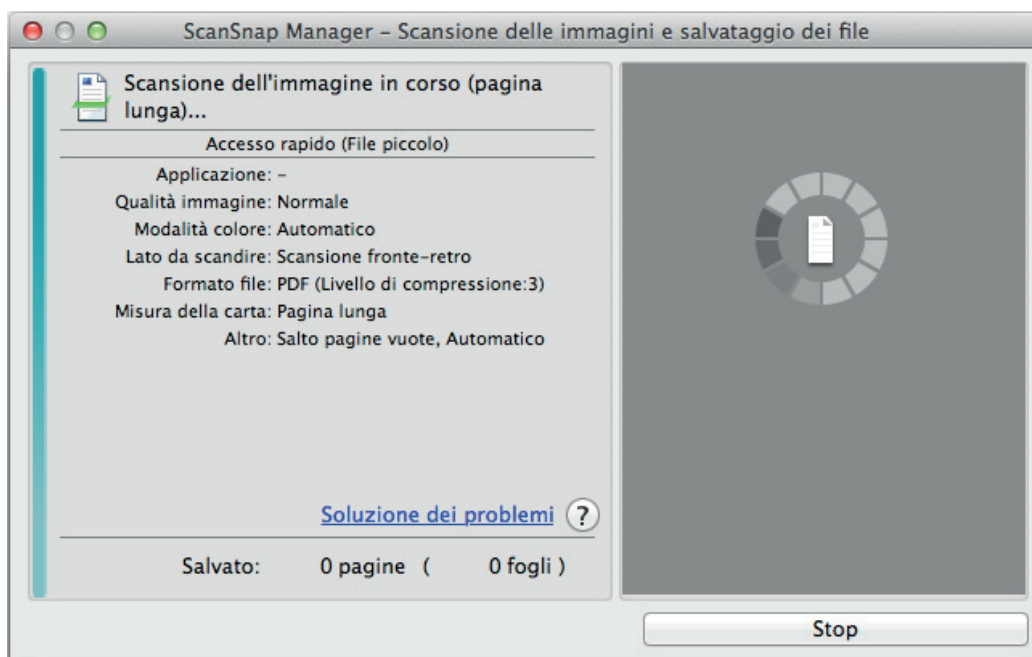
ScanSnap Manager – Scansione delle immagini e salvataggio dei file

Scansione dell'immagine in corso (pagina lunga)...

Accesso rapido (File piccolo)

Applicazione: –
Qualità immagine: Normale
Modalità colore: Automatico
Lato da scandire: Scansione fronte-retro
Formato file: PDF (Livello di compressione:3)
Misura della carta: Pagina lunga
Altro: Salto pagine vuote, Automatico

Soluzione dei problemi ?

Salvato: 0 pagine ( 0 fogli )

Stop